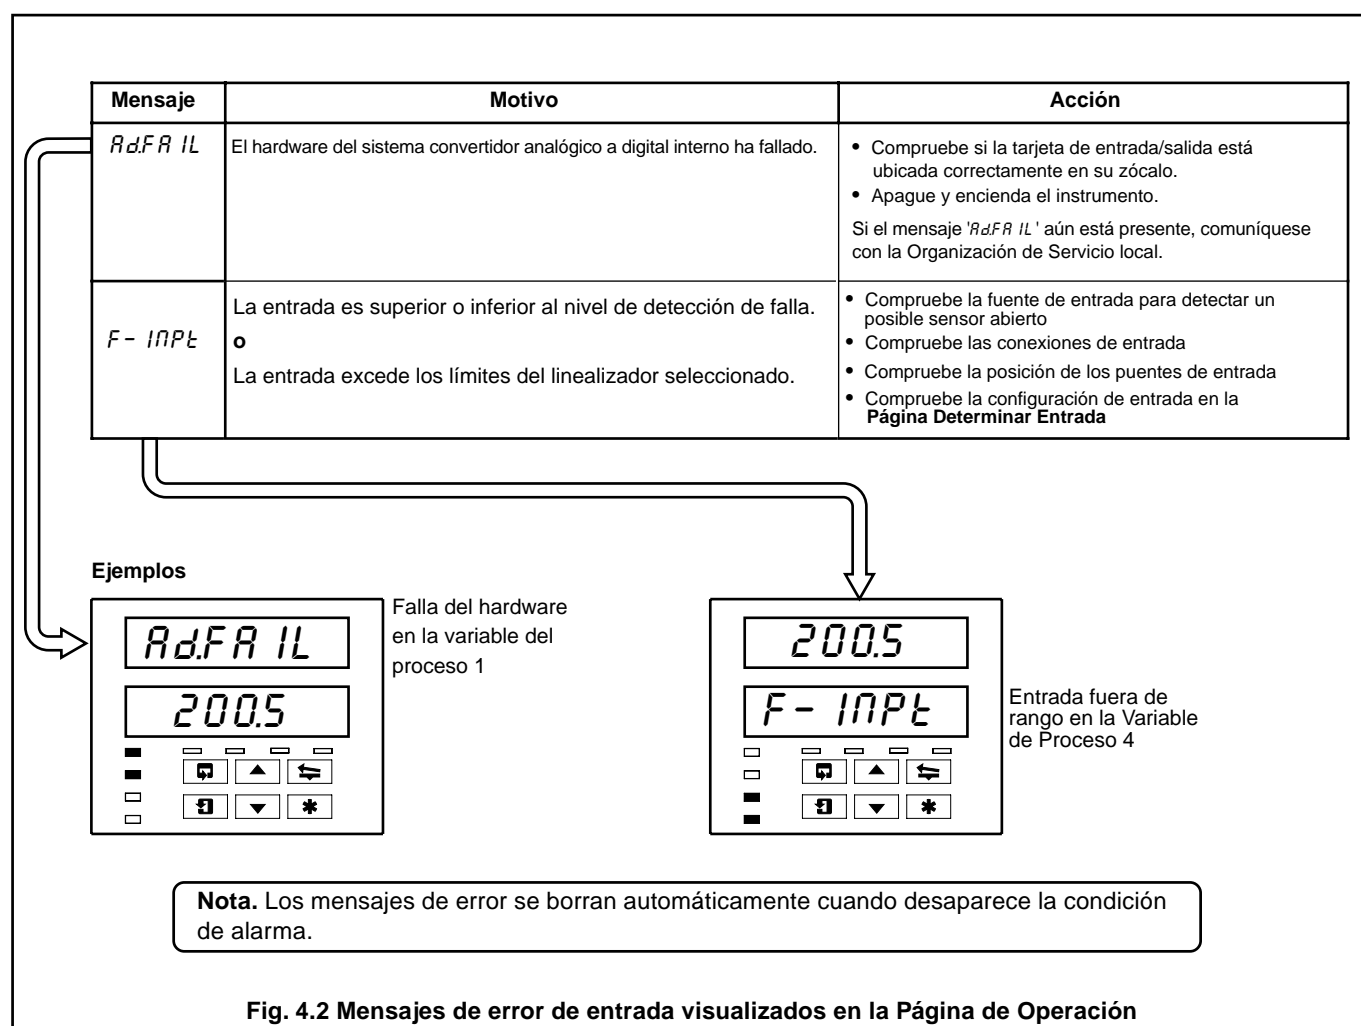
| Mensaje | Motivo | Acción |
|---|---|---|
| Ad.FA IL | El hardware del sistema convertidor analógico a digital interno ha fallado. | • Compruebe si la tarjeta de entrada/salida está ubicada correctamente en su zócalo. • Apague y encienda el instrumento. Si el mensaje 'Ad.FA IL' aún está presente, comuníquese con la Organización de Servicio local. |
| F- INPt | La entrada es superior o inferior al nivel de detección de falla. **o** La entrada excede los límites del linealizador seleccionado. | • Compruebe la fuente de entrada para detectar un posible sensor abierto • Compruebe las conexiones de entrada • Compruebe la posición de los puentes de entrada • Compruebe la configuración de entrada en la **Página Determinar Entrada** |

**Ejemplos**

Ad.FA IL
200.5

Falla del hardware en la variable del proceso 1

200.5
F- INPt

Entrada fuera de rango en la Variable de Proceso 4

**Nota.** Los mensajes de error se borran automáticamente cuando desaparece la condición de alarma.

**Fig. 4.2 Mensajes de error de entrada visualizados en la Página de Operación**